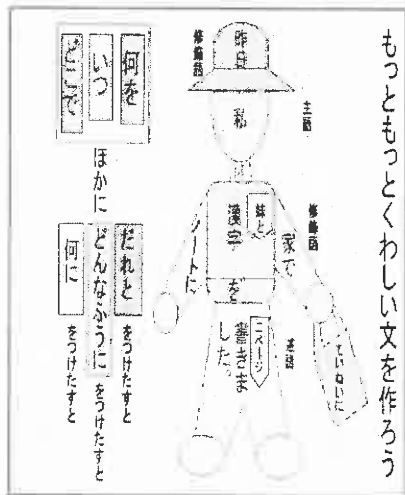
もっともっとくわしい文を作ろう

修飾語
昨日
私
主語
修飾語
妹と
家で
漢字
を
ノートに
二ページ
書きました。
述語
ていねいに

何を
いつ
どこで
ほかに
だれと をうけたすと
どんなふうに をうけたすと
何に をうけたすと